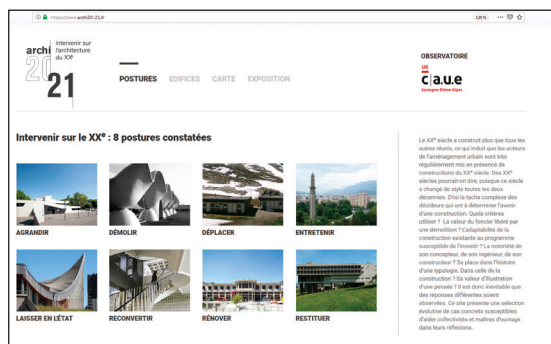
https://www.archi20-21.fr

120 %

archi 20 21 intervenir sur l'architecture du XXe

POSTURES EDIFICES CARTE EXPOSITION

OBSERVATOIRE

c|a.u.e

Auvergne Rhône-Alpes

Intervenir sur le XXe : 8 postures constatées

AGRANDIR

DÉMOLIR

DÉPLACER

ENTRETENIR

LAISSER EN L'ÉTAT

RECONVERTIR

RÉNOVER

RESTITUER

Le XXe siècle a construit plus que tous les autres réunis, ce qui induit que les acteurs de l'aménagement urbain sont très régulièrement mis en présence de constructions du XXe siècle. Des XXe siècles pourrait-on dire, puisque ce siècle a changé de style toutes les deux décennies. D'où la tâche complexe des décideurs qui ont à déterminer l'avenir d'une construction. Quels critères utiliser ? La valeur du foncier libéré par une démolition ? L'adaptabilité de la construction existante au programme susceptible de l'investir ? La notoriété de son concepteur, de son ingénieur, de son constructeur ? Sa place dans l'histoire d'une typologie, dans celle de la construction ? Sa valeur d'illustration d'une pensée ? Il est donc inévitable que des réponses différentes soient observées. Ce site présente une sélection évolutive de cas concrets susceptibles d'aider collectivités et maîtres d'ouvrage dans leurs réflexions.